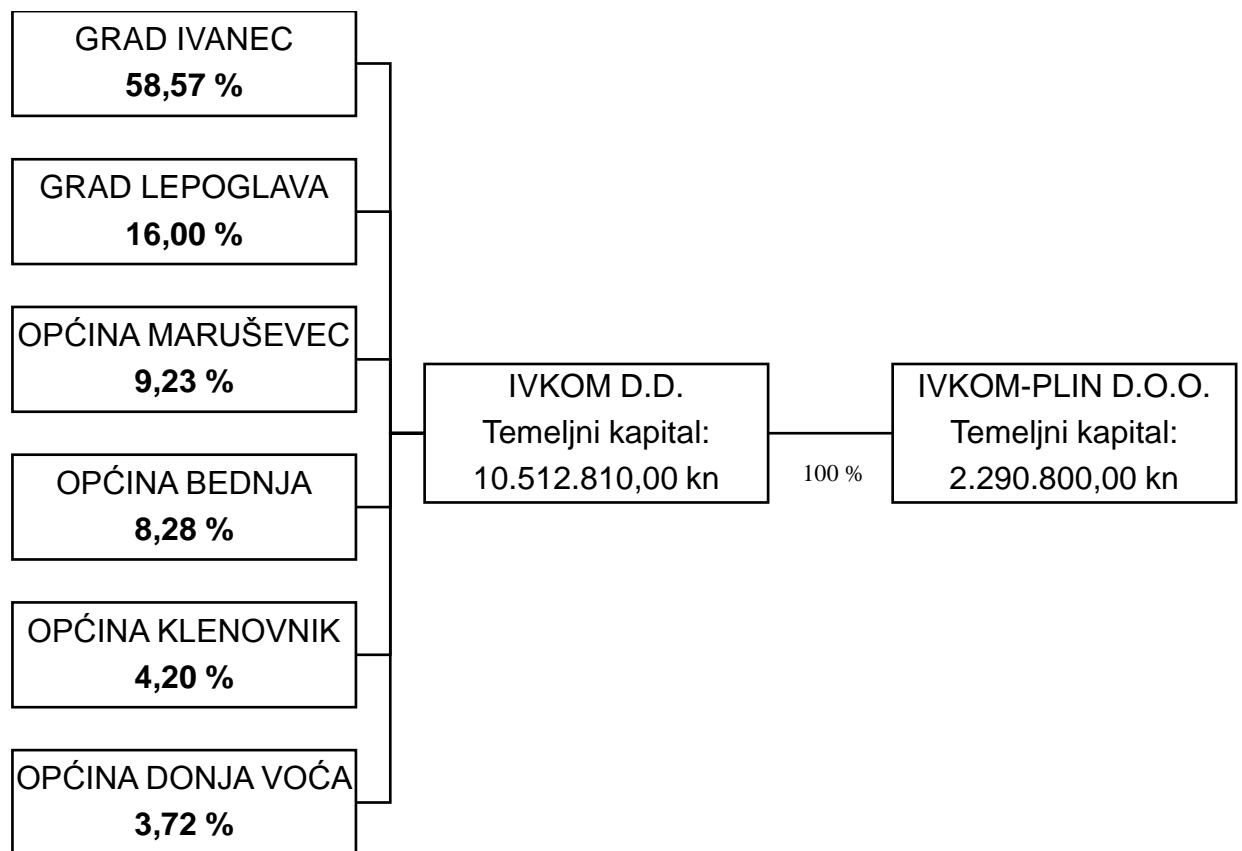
GRAD IVANEC
**58,57 %**

GRAD LEPOGLAVA
**16,00 %**

OPĆINA MARUŠEVEC
**9,23 %**

OPĆINA BEDNJA
**8,28 %**

OPĆINA KLENOVNIK
**4,20 %**

OPĆINA DONJA VOĆA
**3,72 %**

IVKOM D.D.
Temeljni kapital:
10.512.810,00 kn

100 %

IVKOM-PLIN D.O.O.
Temeljni kapital:
2.290.800,00 kn